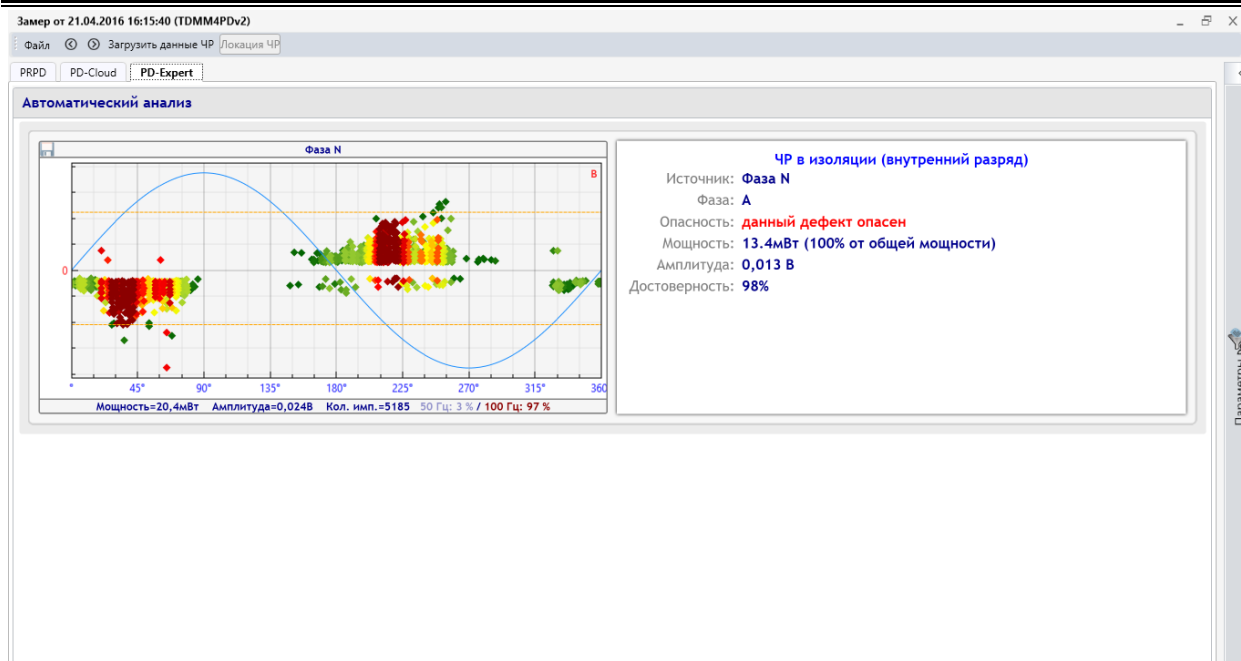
Замер от 21.04.2016 16:15:40 (TDMM4PDv2)

Файл Загрузить данные ЧР Локация ЧР

PRPD PD-Cloud PD-Expert

Автоматический анализ

Фаза N

В

0

° 45° 90° 135° 180° 225° 270° 315° 360

Мощность=20,4мВт Амплитуда=0,024В Кол. имп.=5185 50 Гц: 3 % / 100 Гц: 97 %

ЧР в изоляции (внутренний разряд)
Источник: Фаза N
Фаза: А
Опасность: данный дефект опасен
Мощность: 13.4мВт (100% от общей мощности)
Амплитуда: 0,013 В
Достоверность: 98%

Параметры